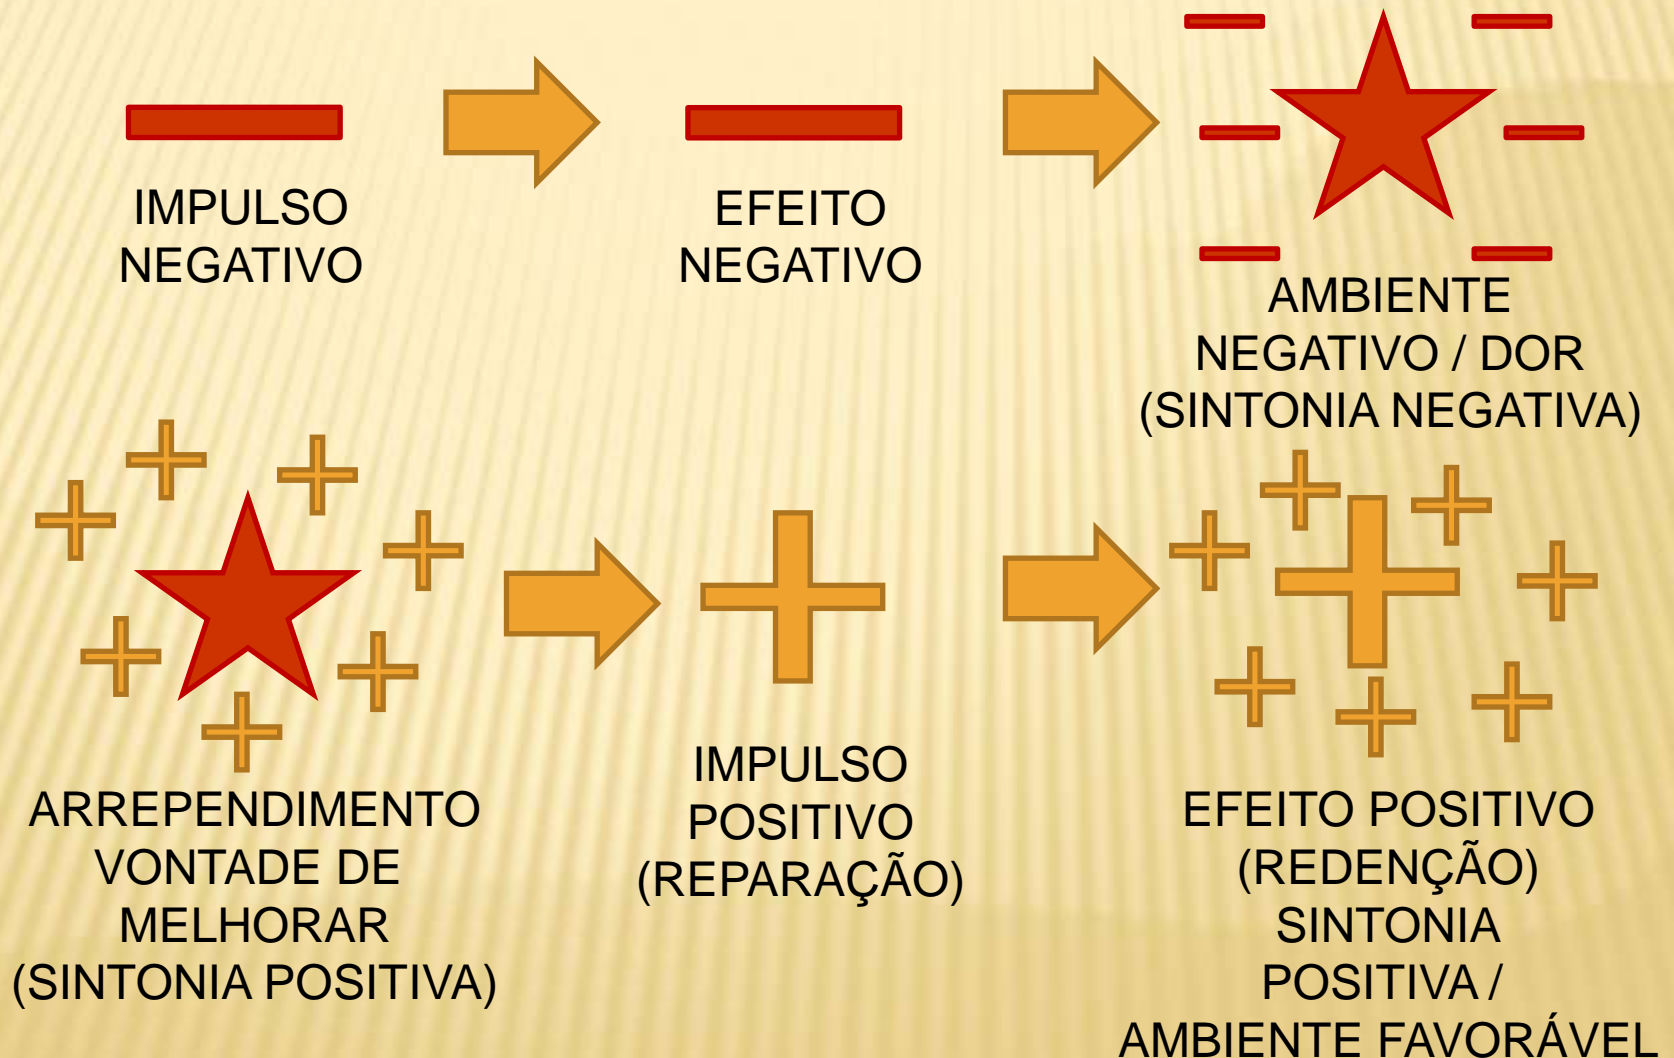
IMPULSO NEGATIVO

EFEITO NEGATIVO

AMBIENTE NEGATIVO / DOR (SINTONIA NEGATIVA)

ARREPENDIMENTO VONTADE DE MELHORAR (SINTONIA POSITIVA)

IMPULSO POSITIVO (REPARAÇÃO)

EFEITO POSITIVO (REDENÇÃO) SINTONIA POSITIVA / AMBIENTE FAVORÁVEL